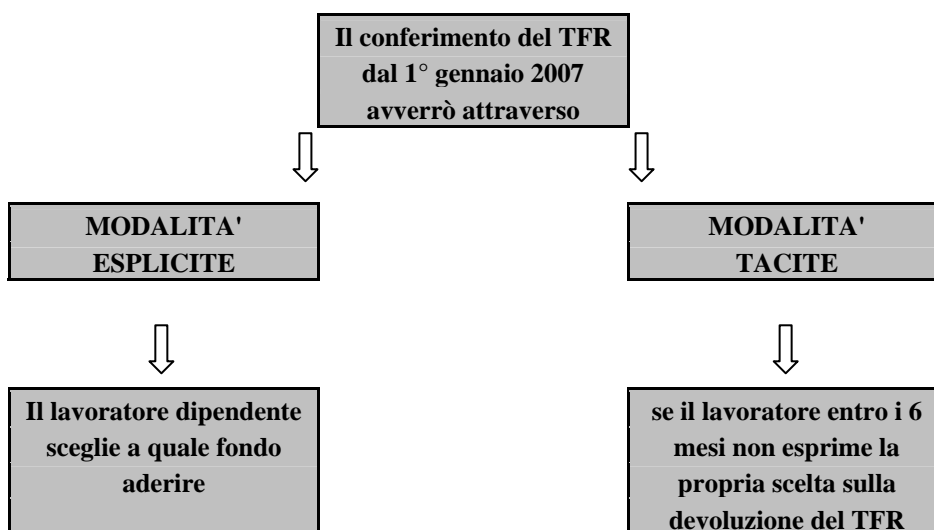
Il conferimento del TFR dal 1° gennaio 2007 avverrò attraverso

MODALITA' ESPLICITE

MODALITA' TACITE

Il lavoratore dipendente sceglie a quale fondo aderire

se il lavoratore entro i 6 mesi non esprime la propria scelta sulla devoluzione del TFR